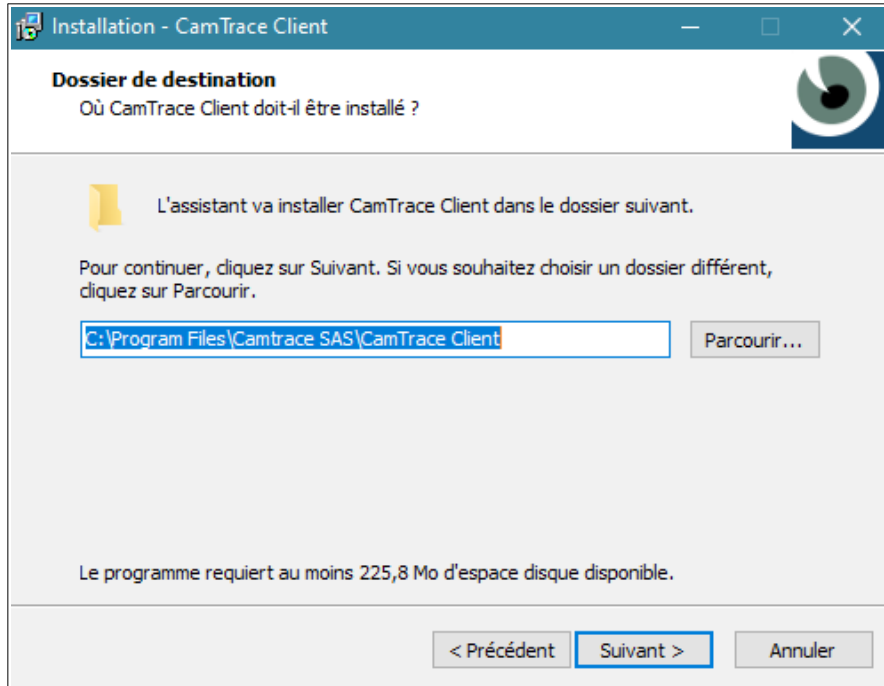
Installation - CamTrace Client

Dossier de destination
Où CamTrace Client doit-il être installé ?

L'assistant va installer CamTrace Client dans le dossier suivant.

Pour continuer, cliquez sur Suivant. Si vous souhaitez choisir un dossier différent, cliquez sur Parcourir.

C:\Program Files\Camtrace SAS\CamTrace Client

Parcourir...

Le programme requiert au moins 225,8 Mo d'espace disque disponible.

< Précédent

Suivant >

Annuler